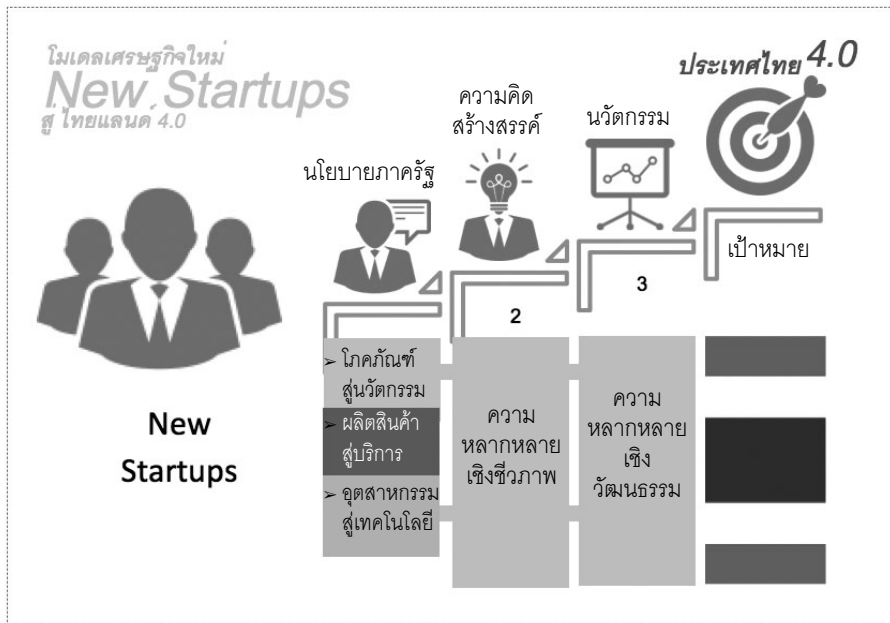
โมเดลเศรษฐกิจใหม่
New Startups
สู่ ไทยแลนด์ 4.0

ประเทศไทย 4.0

ความคิดสร้างสรรค์

นวัตกรรม

นโยบายภาครัฐ

เป้าหมาย

3

2

New Startups

➢ โภคภัณฑ์สู่นวัตกรรม
➢ ผลิตสินค้าสู่บริการ
➢ อุตสาหกรรมสู่เทคโนโลยี

ความหลากหลายเชิงชีวภาพ

ความหลากหลายเชิงวัฒนธรรม